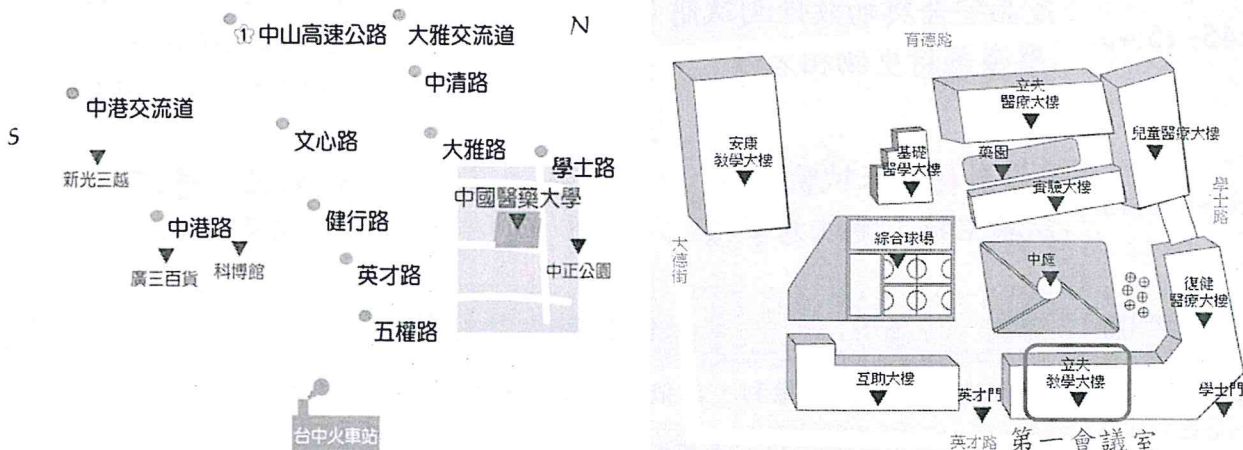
①中山高速公路 大雅交流道 N

中清路

中港交流道

S

新光三越

文心路

大雅路

學士路

中國醫藥大學

中港路

廣三百貨

科博館

健行路

英才路

中正公園

五權路

台中火車站

育德路

安康教學大樓

基礎醫學大樓

立夫醫療大樓

藥園

兒童醫療大樓

實驗大樓

學士路

大德街

綜合球場

中庭

復健醫療大樓

互助大樓

英才門

立夫教學大樓

學士門

英才路

第一會議室